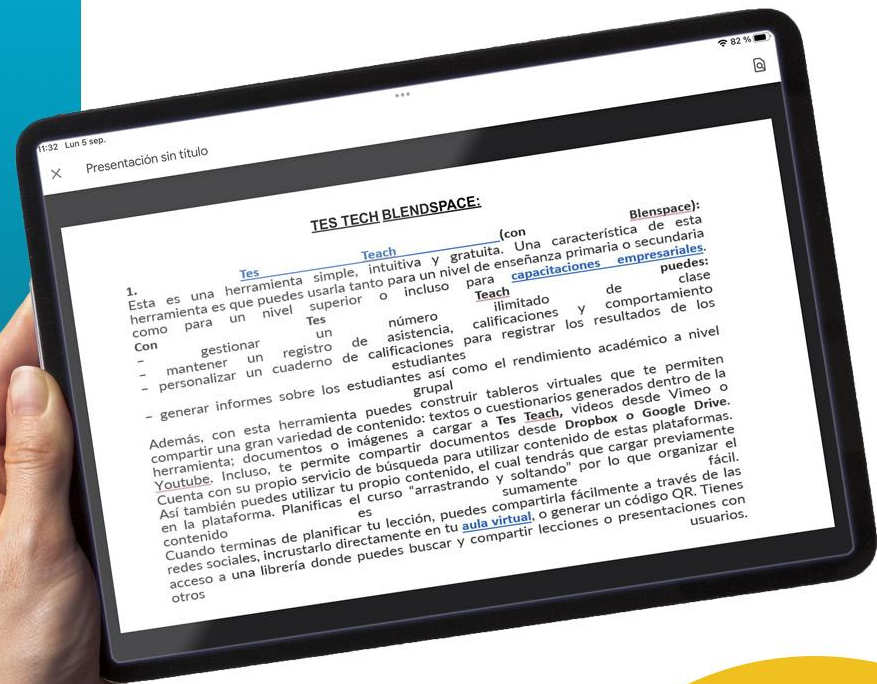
11:32 Lun 5 sep.

82 %

Presentación sin título

TES TECH BLENDSPACE:

1. Tes Teach (con Blenspace): Esta es una herramienta simple, intuitiva y gratuita. Una característica de esta herramienta es que puedes usarla tanto para un nivel de enseñanza primaria o secundaria como para un nivel superior o incluso para capacitaciones empresariales. Con Tes Teach puedes:
– gestionar un número ilimitado de clase
– mantener un registro de asistencia, calificaciones y comportamiento
– personalizar un cuaderno de calificaciones para registrar los resultados de los estudiantes
– generar informes sobre los estudiantes así como el rendimiento académico a nivel grupal

Además, con esta herramienta puedes construir tableros virtuales que te permiten compartir una gran variedad de contenido: textos o cuestionarios generados dentro de la herramienta; documentos o imágenes a cargar a Tes Teach, videos desde Vimeo o Youtube. Incluso, te permite compartir documentos desde Dropbox o Google Drive. Cuenta con su propio servicio de búsqueda para utilizar contenido de estas plataformas. Así también puedes utilizar tu propio contenido, el cual tendrás que cargar previamente en la plataforma. Planificas el curso "arrastrando y soltando" por lo que organizar el contenido es sumamente fácil.
Cuando terminas de planificar tu lección, puedes compartirla fácilmente a través de las redes sociales, incrustarlo directamente en tu aula virtual, o generar un código QR. Tienes acceso a una librería donde puedes buscar y compartir lecciones o presentaciones con otros usuarios.